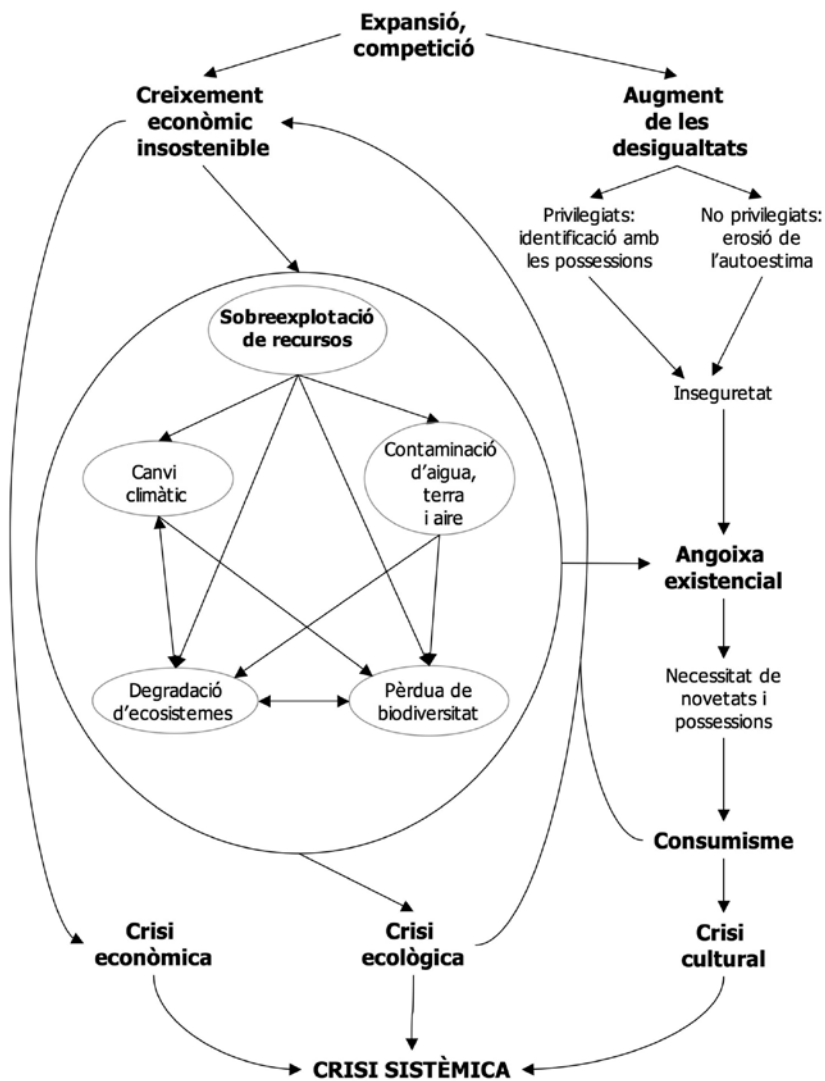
Expansió, competició

Creixement econòmic insostenible

Augment de les desigualtats

Privilegiats: identificació amb les possessions

No privilegiats: erosió de l'autoestima

Sobreexplotació de recursos

Canvi climàtic

Contaminació d'aigua, terra i aire

Inseguretat

Angoixa existencial

Degradació d'ecosistemes

Pèrdua de biodiversitat

Necessitat de novetats i possessions

Consumisme

Crisi econòmica

Crisi ecològica

Crisi cultural

CRISI SISTÈMICA